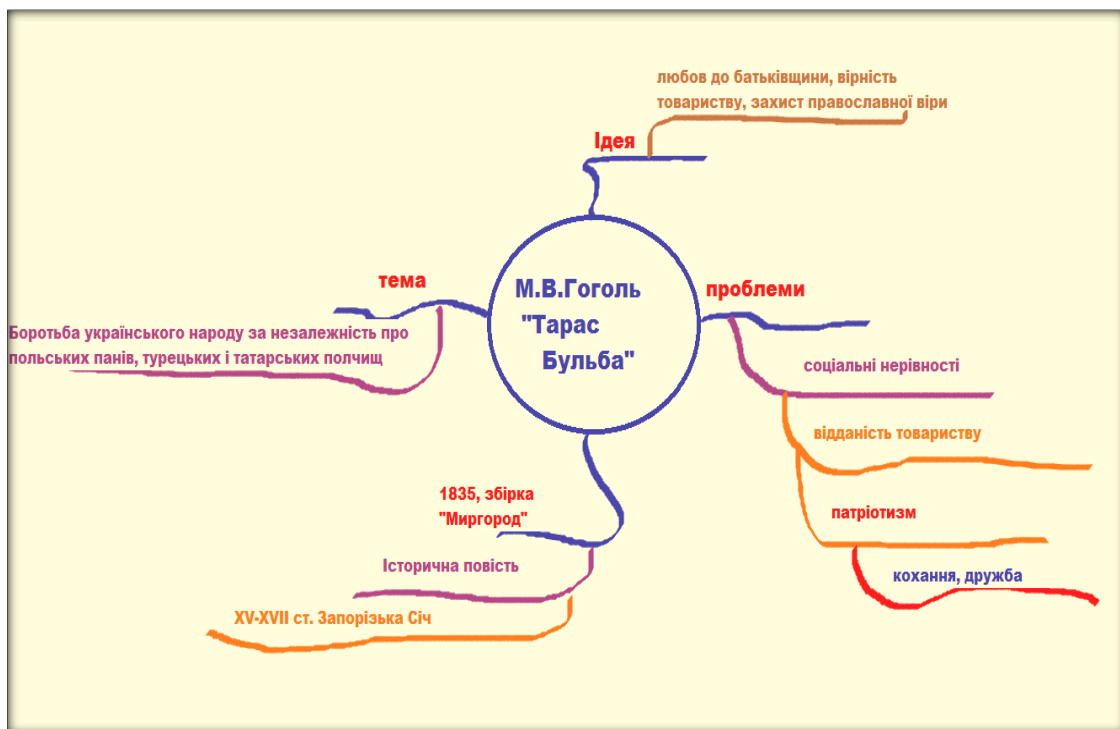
М.В.Гоголь
"Тарас
Бульба"

Ідея

любов до батьківщини, вірність товариству, захист православної віри

тема

Боротьба українського народу за незалежність про польських панів, турецьких і татарських полчищ

проблеми

соціальні нерівності

відданість товариству

патріотизм

кохання, дружба

1835, збірка "Миргород"

Історична повість

XV-XVII ст. Запорізька Січ